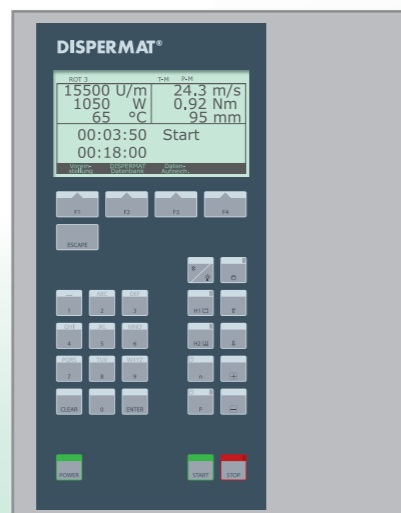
DISPERMAT®

ROT 3 T-M P-M
15500 U/m 24.3 m/s
1050 W 0.92 Nm
65 °C 95 mm
00:03:50 Start
00:18:00
Vorein-stellung DISPERMAT Datenbank Daten-Aufzeich.

F1 F2 F3 F4

ESCAPE

1 ABC 2 DEF 3
GHI 4 JKL 5 MNO 6
PQRS 7 TUV 8 WXYZ 9
CLEAR 0 ENTER

H1 E
H2 S
n +
P −

POWER

START STOP